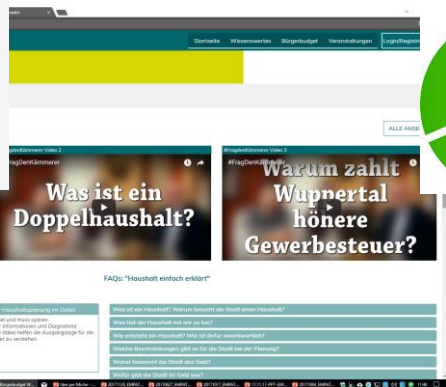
Startseite Wissenswertes Bürgerbudget Veranstaltungen Login/Registr

ALLE ANSE

#FragDenKämmerer Video 2
#FragDenKämmerer
Was ist ein Doppelhaushalt?

#FragDenKämmerer Video 3
#FragDenKämmerer
Warum zahlt Wuppertal höhere Gewerbesteuer?

FAQs: "Haushalt einfach erklärt"

Haushaltsplanung im Detail
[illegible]

Was ist ein Haushalt? Warum braucht die Stadt einen Haushalt?
Was hat der Haushalt mit mir zu tun?
Wie entsteht ein Haushalt? Wer ist dafür verantwortlich?
Welche Beschränkungen gibt es für die Stadt bei der Planung?
Woher bekommt die Stadt das Geld?
Wofür gibt die Stadt ihr Geld aus?